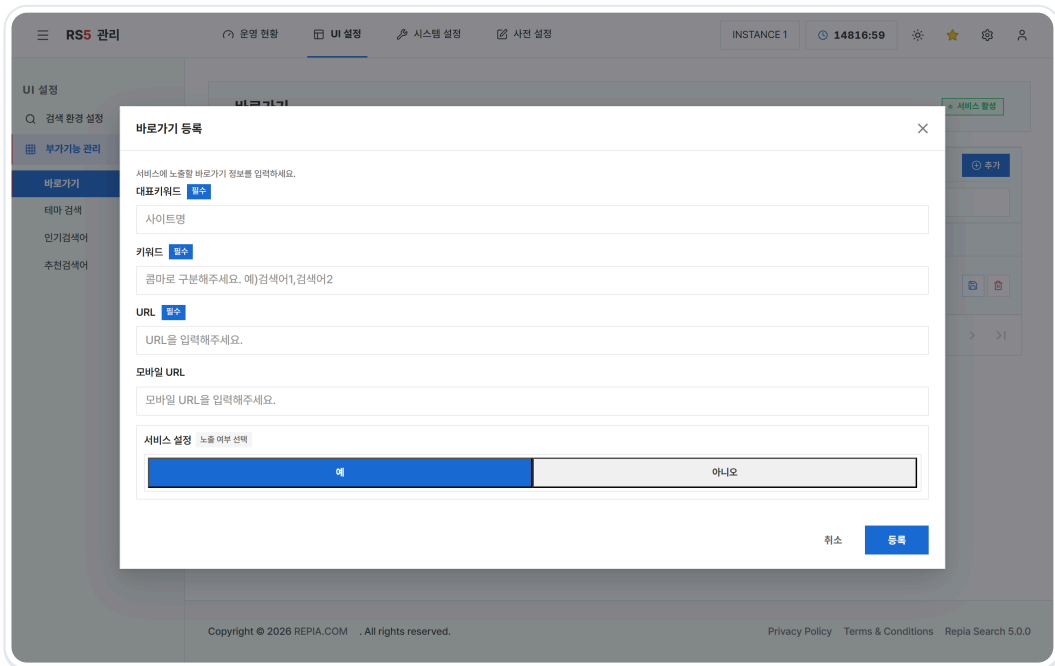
RS5 관리

운영 현황 UI 설정 시스템 설정 사전 설정

INSTANCE 1 14816:59

UI 설정
검색 환경 설정
부가기능 관리
바로가기
테마 검색
인기검색어
추천검색어

바로가기
서비스 활성
추가

바로가기 등록

서비스에 노출할 바로가기 정보를 입력하세요.

대표키워드 필수
사이트명

키워드 필수
콤마로 구분해주세요. 예)검색어1,검색어2

URL 필수
URL을 입력해주세요.

모바일 URL
모바일 URL을 입력해주세요.

서비스 설정 노출 여부 선택
예 아니오

취소 등록

Copyright © 2026 REPIA.COM . All rights reserved.
Privacy Policy Terms & Conditions Repia Search 5.0.0